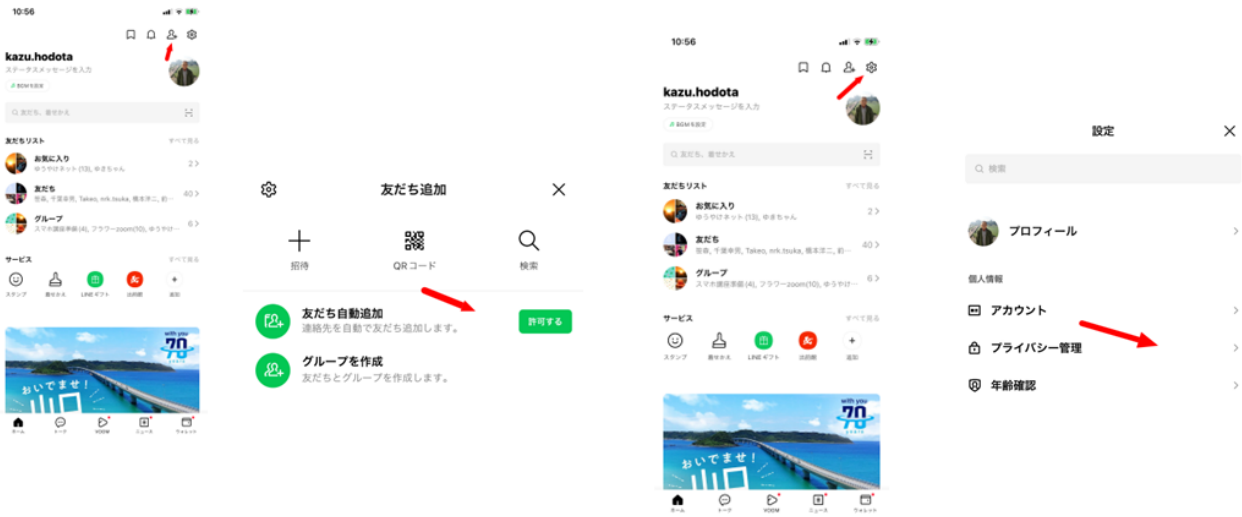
10:56

kazu.hodota
ステータスメッセージを入力
BGMを設定

友だち、着せかえ

友だちリスト
すべて見る
お気に入り
ゆうやけネット (13), ゆきちゃん
2 >
友だち
佐倉, 千葉幸恵, Takeo, mk.tsuka, 橋本淳二, 前…
40 >
グループ
スマホ講座準備 (4), フラワーzoom(10), ゆうやけ…
6 >

サービス
すべて見る
スタンプ
着せかえ
LINEギフト
出前館
追加

with you
70

おいでませ!
山口

ホーム
トーク
VOOM
ニュース
ウォレット

友だち追加
招待
QRコード
検索
友だち自動追加
連絡先を自動で友だち追加します。
許可する
グループを作成
友だちとグループを作成します。

10:56

kazu.hodota
ステータスメッセージを入力
BGMを設定

友だち、着せかえ

友だちリスト
すべて見る
お気に入り
ゆうやけネット (13), ゆきちゃん
2 >
友だち
佐倉, 千葉幸恵, Takeo, mk.tsuka, 橋本淳二, 前…
40 >
グループ
スマホ講座準備 (4), フラワーzoom(10), ゆうやけ…
6 >

サービス
すべて見る
スタンプ
着せかえ
LINEギフト
出前館
追加

with you
70

おいでませ!
山口

ホーム
トーク
VOOM
ニュース
ウォレット

設定
検索
プロフィール
個人情報
アカウント
プライバシー管理
年齢確認